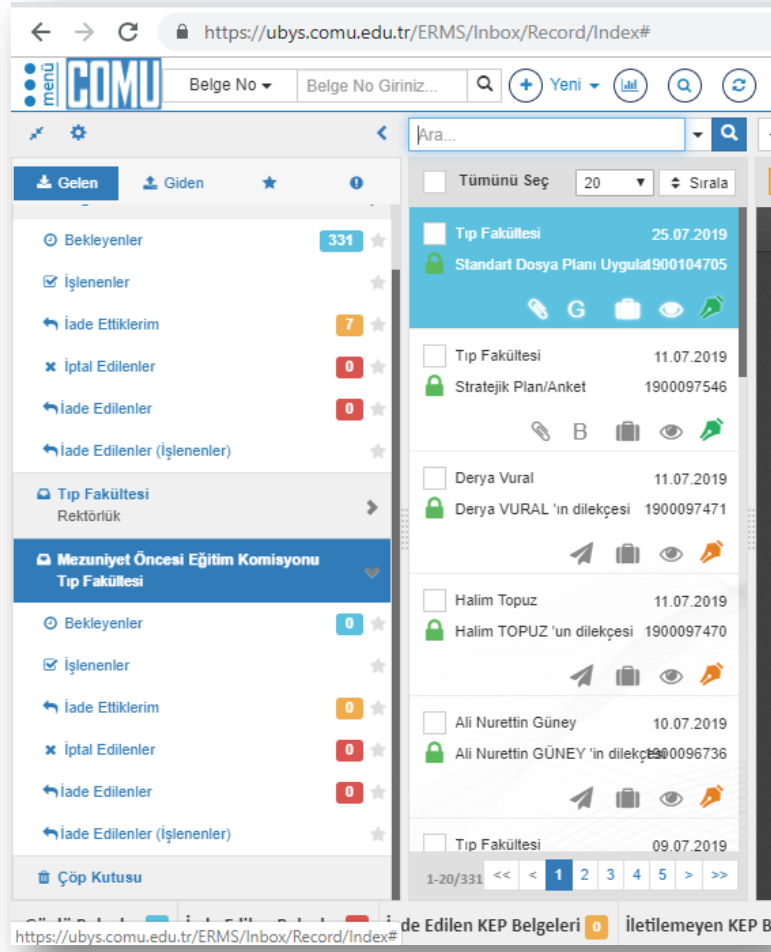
https://ubys.comu.edu.tr/ERMS/Inbox/Record/Index#

menü COMU

Belge No

Belge No Giriniz...

Yeni

Ara...

Gelen
Giden

Bekleyenler 331
İşlenenler
İade Ettiklerim 7
İptal Edilenler 0
İade Edilenler 0
İade Edilenler (İşlenenler)

Tıp Fakültesi
Rektörlük

Mezuniyet Öncesi Eğitim Komisyonu
Tıp Fakültesi

Bekleyenler 0
İşlenenler
İade Ettiklerim 0
İptal Edilenler 0
İade Edilenler 0
İade Edilenler (İşlenenler)

Çöp Kutusu

Tümünü Seç
20
Sırala

Tıp Fakültesi 25.07.2019
Standart Dosya Planı Uygula 1900104705
G

Tıp Fakültesi 11.07.2019
Stratejik Plan/Anket 1900097546
B

Derya Vural 11.07.2019
Derya VURAL 'ın dilekçesi 1900097471

Halim Topuz 11.07.2019
Halim TOPUZ 'un dilekçesi 1900097470

Ali Nurettin Güney 10.07.2019
Ali Nurettin GÜNEY 'in dilekçesi 1900096736

Tıp Fakültesi 09.07.2019

1-20/331 << < 1 2 3 4 5 > >>

İade Edilen KEP Belgeleri 0 İletilemeyen KEP B

https://ubys.comu.edu.tr/ERMS/Inbox/Record/Index#